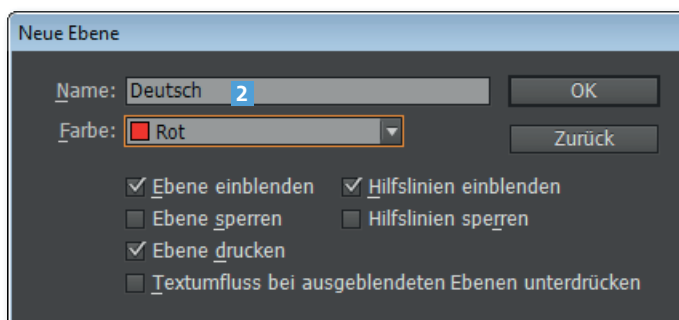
Neue Ebene

Name: Deutsch 2

Farbe: Rot

OK

Zurück

☑ Ebene einblenden ☑ Hilfslinien einblenden

☐ Ebene sperren ☐ Hilfslinien sperren

☑ Ebene drucken

☐ Textumfluss bei ausgeblendeten Ebenen unterdrücken